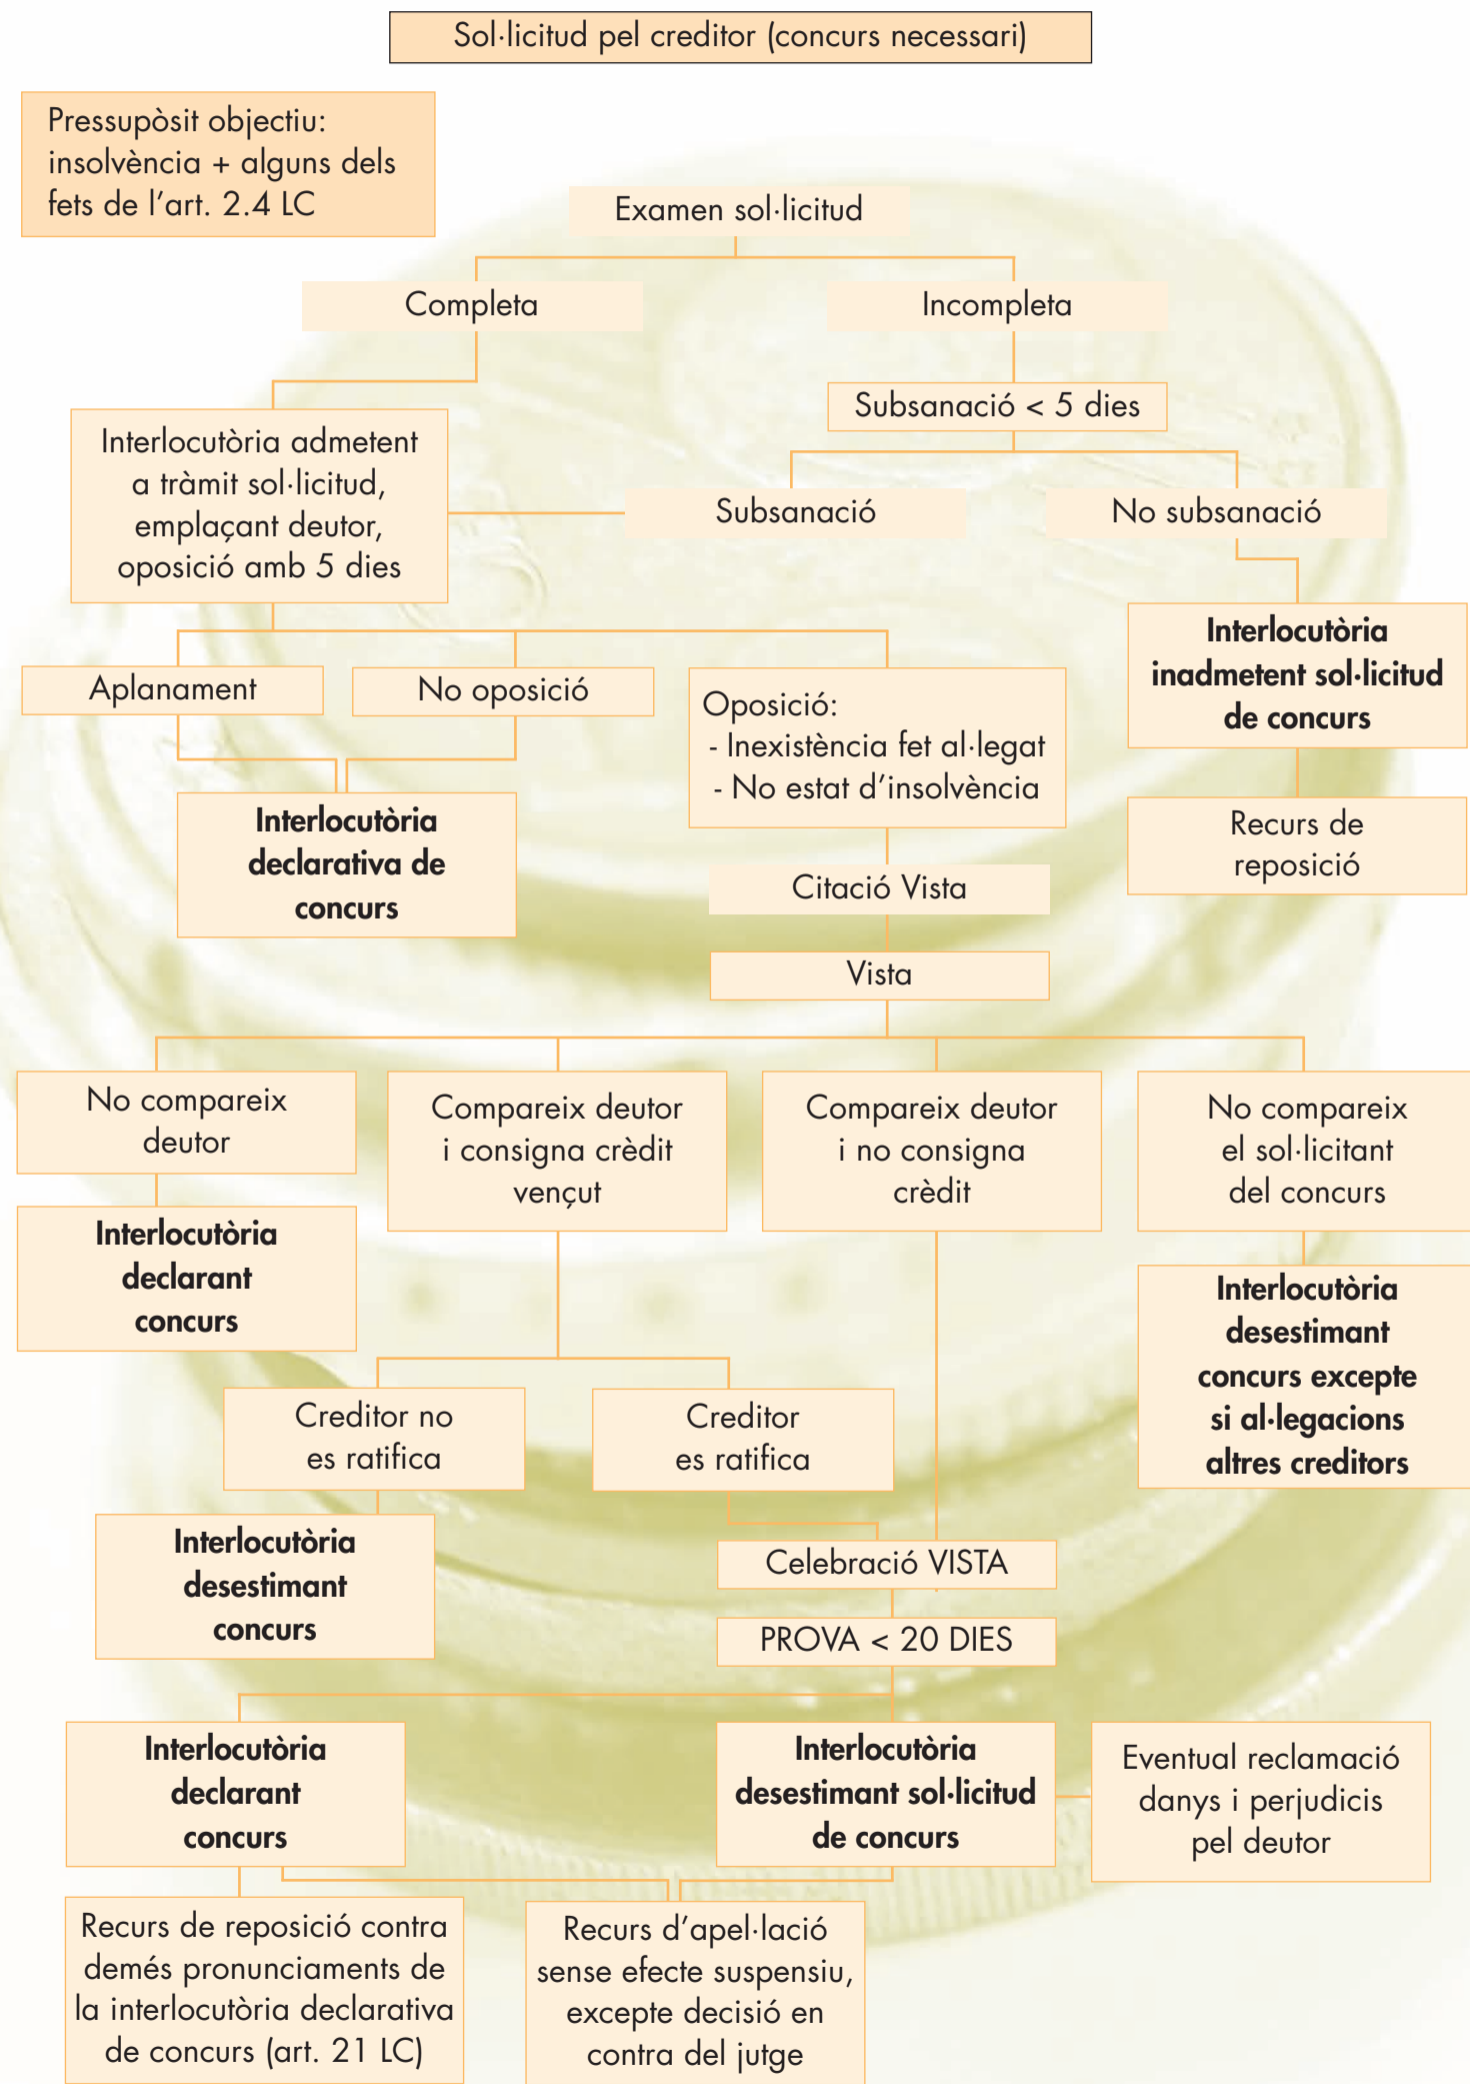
Sol·licitud pel creditor (concurs necessari)

Pressupòsit objectiu: insolvència + alguns dels fets de l'art. 2.4 LC

Examen sol·licitud

Completa

Incompleta

Subsanació < 5 dies

Interlocutòria admetent a tràmit sol·licitud, emplaçant deutor, oposició amb 5 dies

Subsanació

No subsanació

Interlocutòria inadmetent sol·licitud de concurs

Aplanament

No oposició

Oposició:
- Inexistència fet al·legat
- No estat d'insolvència

Recurs de reposició

Interlocutòria declarativa de concurs

Citació Vista

Vista

No compareix deutor

Compareix deutor i consigna crèdit vençut

Compareix deutor i no consigna crèdit

No compareix el sol·licitant del concurs

Interlocutòria declarant concurs

Interlocutòria desestimant concurs excepte si al·legacions altres creditors

Creditor no es ratifica

Creditor es ratifica

Interlocutòria desestimant concurs

Celebració VISTA

PROVA < 20 DIES

Interlocutòria declarant concurs

Interlocutòria desestimant sol·licitud de concurs

Eventual reclamació danys i perjudicis pel deutor

Recurs de reposició contra demés pronunciaments de la interlocutòria declarativa de concurs (art. 21 LC)

Recurs d'apel·lació sense efecte suspensiu, excepte decisió en contra del jutge